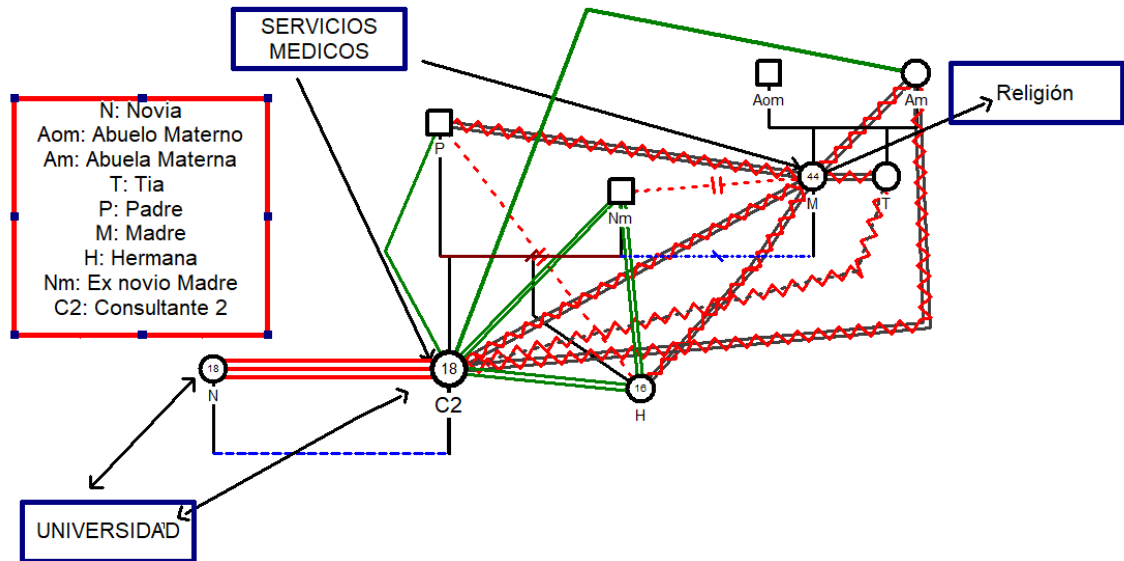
SERVICIOS MEDICOS

N: Novia
Aom: Abuelo Materno
Am: Abuela Materna
T: Tia
P: Padre
M: Madre
H: Hermana
Nm: Ex novio Madre
C2: Consultante 2

Aom

Am

Religión

P

Nm

44

M

T

18

N

18

C2

16

H

UNIVERSIDAD